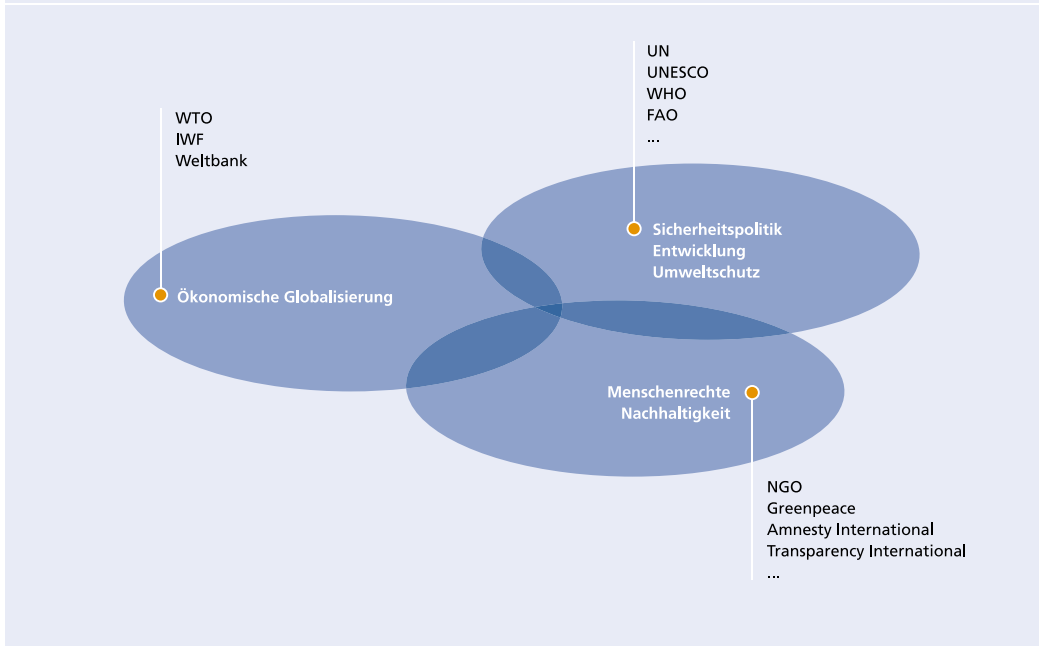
UN
UNESCO
WHO
FAO
...

WTO
IWF
Weltbank

Sicherheitspolitik
Entwicklung
Umweltschutz

Ökonomische Globalisierung

Menschenrechte
Nachhaltigkeit

NGO
Greenpeace
Amnesty International
Transparency International
...